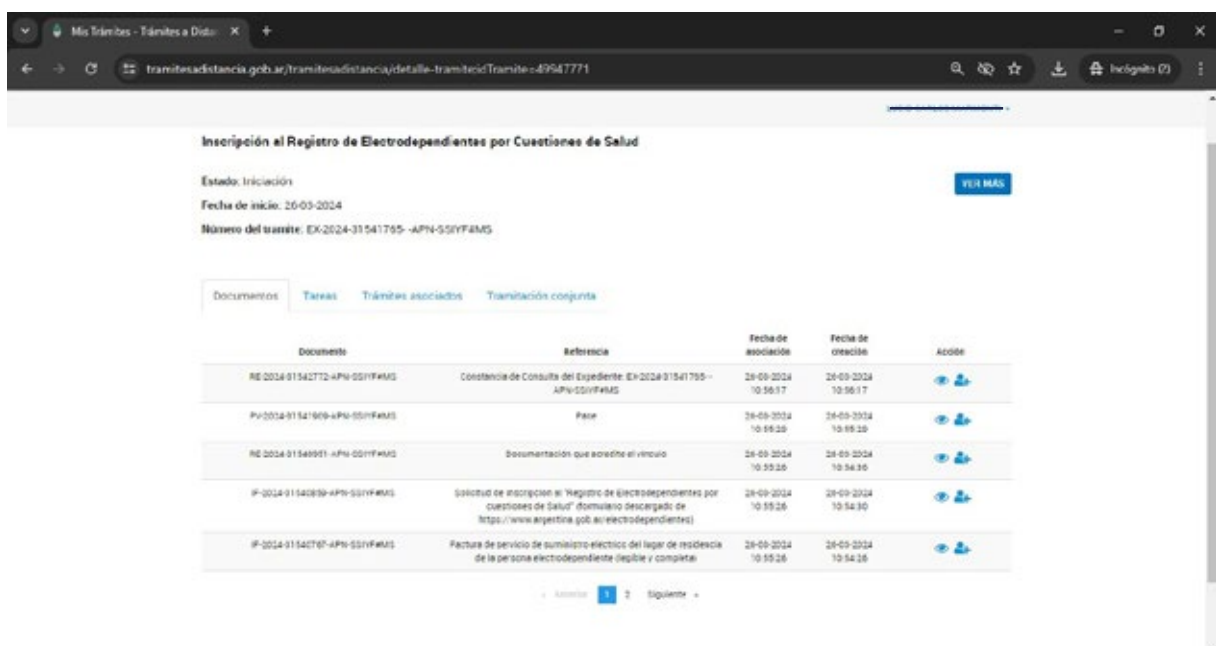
Mis Trámites - Trámites a Dista ×
+
tramitesadistancia.gob.ar/tramitesadistancia/detalle-tramite?idTramite=49947771
Incógnito (2)

Inscripción al Registro de Electrodependientes por Cuestiones de Salud

Estado: Iniciación
Fecha de inicio: 26-03-2024
Número del tramite: EX-2024-31541765- -APN-SSIYF#MS

VER MÁS

Documentos Tareas Trámites asociados Tramitación conjunta

| Documento | Referencia | Fecha de asociación | Fecha de creación | Acción |
|---|---|---|---|---|
| RE-2024-31542772-APN-SSIYF#MS | Constancia de Consulta del Expediente: EX-2024-31541765- -APN-SSIYF#MS | 26-03-2024 10:56:17 | 26-03-2024 10:56:17 | |
| PV-2024-31541909-APN-SSIYF#MS | Pase | 26-03-2024 10:55:20 | 26-03-2024 10:55:20 | |
| RE-2024-31540951-APN-SSIYF#MS | Documentación que acredite el vínculo | 26-03-2024 10:55:26 | 26-03-2024 10:54:36 | |
| IF-2024-31540859-APN-SSIYF#MS | Solicitud de inscripción al "Registro de Electrodependientes por cuestiones de Salud" (formulario descargado de https://www.argentina.gob.ar/electrodependientes) | 26-03-2024 10:55:26 | 26-03-2024 10:54:30 | |
| IF-2024-31540767-APN-SSIYF#MS | Factura de servicio de suministro eléctrico del lugar de residencia de la persona electrodependiente (legible y completa) | 26-03-2024 10:55:26 | 26-03-2024 10:54:26 | |

« Anterior 1 2 Siguiente »